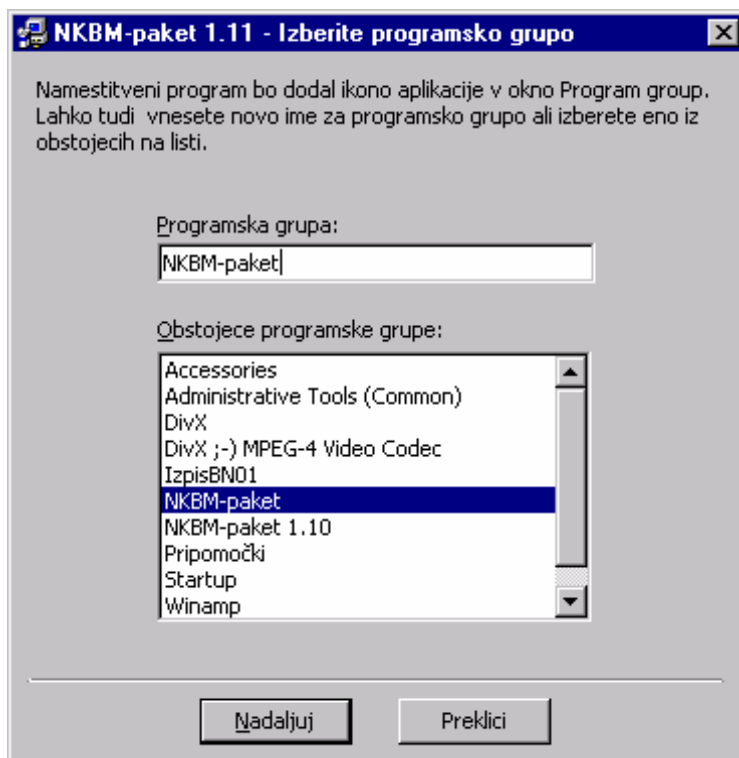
NKBM-paket 1.11 - Izberite programsko grupo

Namestitveni program bo dodal ikono aplikacije v okno Program group. Lahko tudi vnesete novo ime za programsko grupo ali izberete eno iz obstojecih na listi.

Programska grupa:

NKBM-paket

Obstojece programske grupe:

Accessories
Administrative Tools (Common)
DivX
DivX ;-) MPEG-4 Video Codec
IzpisBN01
NKBM-paket
NKBM-paket 1.10
Pripomočki
Startup
Winamp

Nadaljuj

Preklici